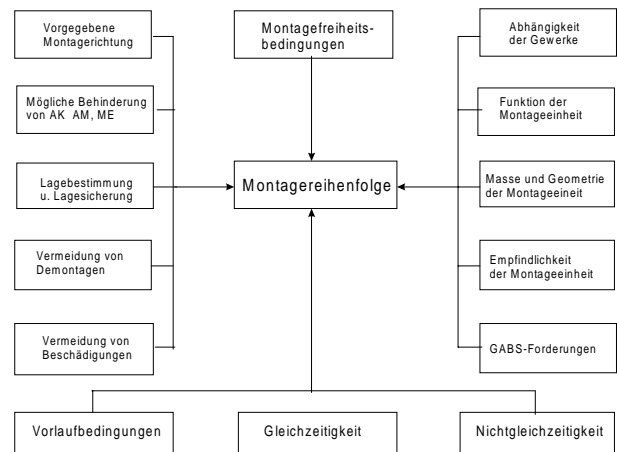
Vorgegebene Montagerichtung

Mögliche Behinderung von AK AM, ME

Lagebestimmung u. Lagesicherung

Vermeidung von Demontagen

Vermeidung von Beschädigungen

Montagefreiheitsbedingungen

Montagereihenfolge

Abhängigkeit der Gewerke

Funktion der Montageeinheit

Masse und Geometrie der Montageeinheit

Empfindlichkeit der Montageeinheit

GABS-Forderungen

Vorlaufbedingungen

Gleichzeitigkeit

Nichtgleichzeitigkeit